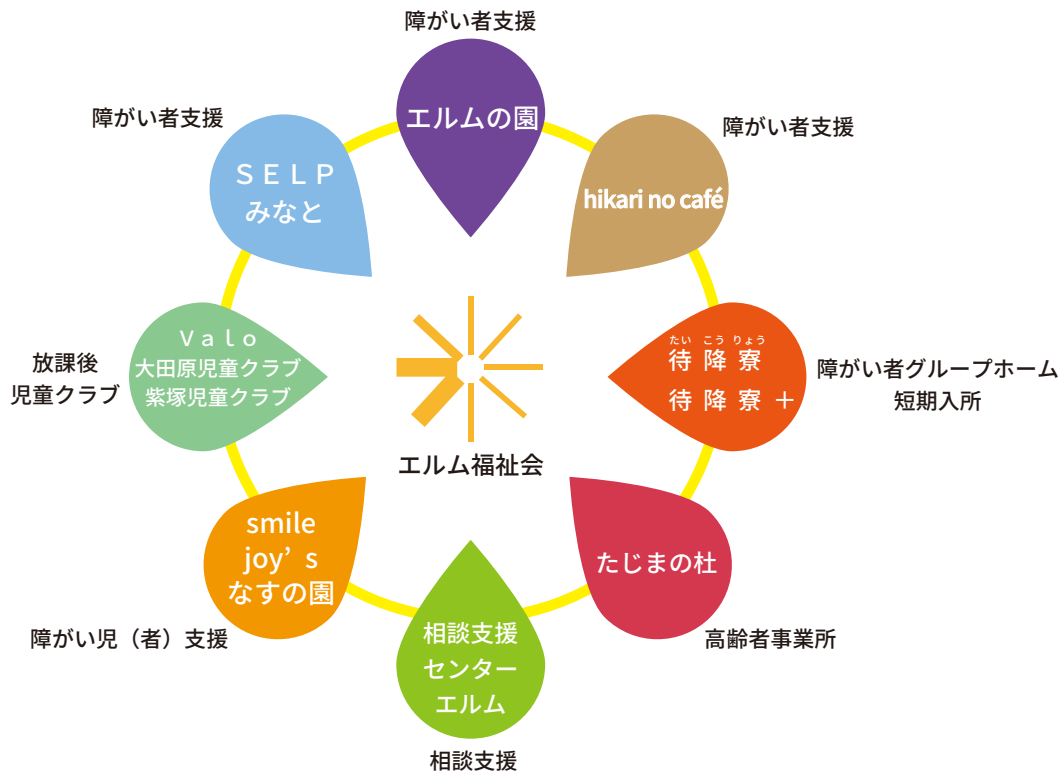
障がい者支援
エルムの園

障がい者支援
hikari no café

たい こう りょう
待 降 寮
待 降 寮 ＋
障がい者グループホーム
短期入所

たじまの杜
高齢者事業所

相談支援
センター
エルム
相談支援

smile
joy' s
なすの園
障がい児（者）支援

Valo
大田原児童クラブ
紫塚児童クラブ
放課後
児童クラブ

障がい者支援
SELP
みなと

エルム福祉会